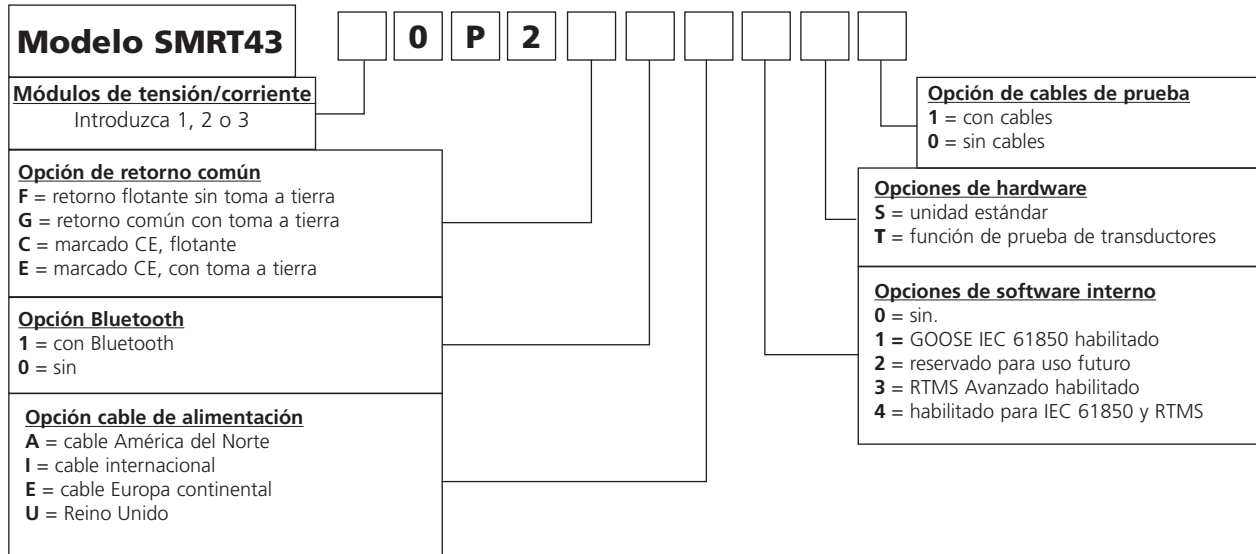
**Modelo SMRT43** | | 0 | P | 2 | | | | | | |

**Módulos de tensión/corriente**
Introduzca 1, 2 o 3

**Opción de retorno común**
**F** = retorno flotante sin toma a tierra
**G** = retorno común con toma a tierra
**C** = marcado CE, flotante
**E** = marcado CE, con toma a tierra

**Opción Bluetooth**
**1** = con Bluetooth
**0** = sin

**Opción cable de alimentación**
**A** = cable América del Norte
**I** = cable internacional
**E** = cable Europa continental
**U** = Reino Unido

**Opción de cables de prueba**
**1** = con cables
**0** = sin cables

**Opciones de hardware**
**S** = unidad estándar
**T** = función de prueba de transductores

**Opciones de software interno**
**0** = sin.
**1** = GOOSE IEC 61850 habilitado
**2** = reservado para uso futuro
**3** = RTMS Avanzado habilitado
**4** = habilitado para IEC 61850 y RTMS